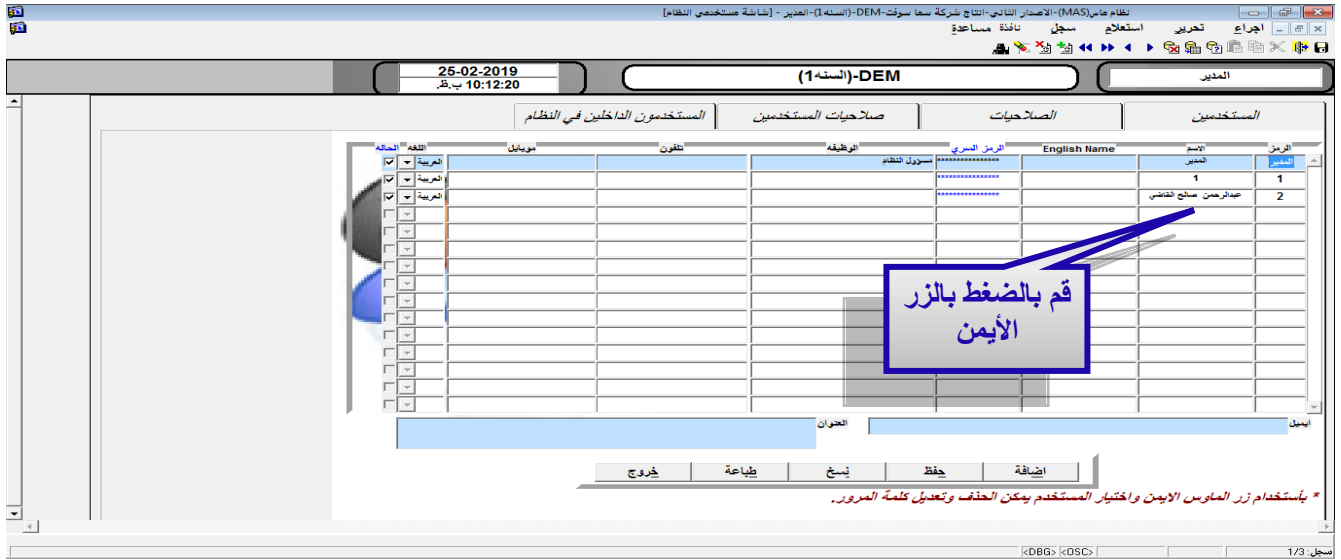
نظام ماس(MAS)-الاصدار الثاني-انتاج شركة سما سوفت-DEM-(السنه1)-المدير - [شاشة مستخدمي النظام]

اجراء تحرير استعلام سجل نافذة مساعدة

المدير

DEM-(السنه1)

25-02-2019
10:12:20 ب.ظ.

المستخدمين | الصلاحيات | صلاحيات المستخدمين | المستخدمون الداخلين في النظام

| الرمز | الاسم | English Name | الرمز السري | الوظيفه | تلفون | موبايل | اللغة | الحالة |
|---|---|---|---|---|---|---|---|---|
| المدير | المدير | | **************** | مسؤول النظام | | | العربية | ☑ |
| 1 | 1 | | **************** | | | | العربية | ☑ |
| 2 | عبدالرحمن صالح القاضي | | **************** | | | | العربية | ☑ |

قم بالضغط بالزر الأيمن

ايميل

العنوان

اضافة حفظ نسخ طباعة خروج

* بأستخدام زر الماوس الايمن واختيار المستخدم يمكن الحذف وتعديل كلمة المرور.

سجل: 1/3 <OSC> <DBG>